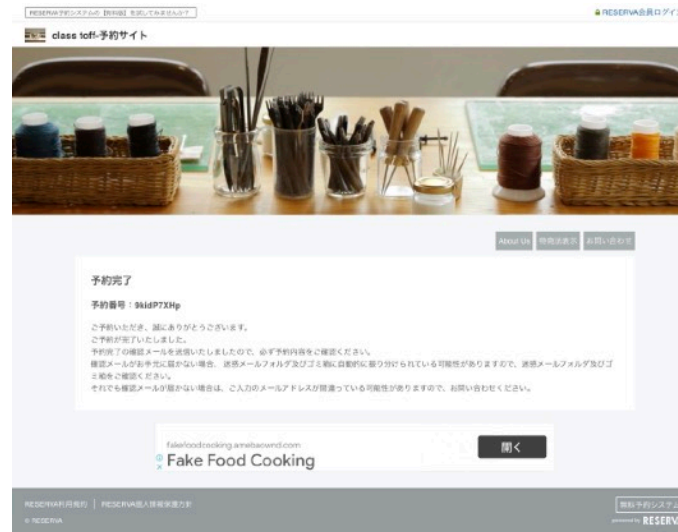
RESERVA予約システムの【無料版】を試してみませんか？

RESERVA会員ログイン

class toff-予約サイト

About Us　特商法表示　お問い合わせ

予約完了

予約番号：9kidP7XHp

ご予約いただき、誠にありがとうございます。
ご予約が完了いたしました。
予約完了の確認メールを送信いたしましたので、必ず予約内容をご確認ください。
確認メールがお手元に届かない場合、迷惑メールフォルダ及びゴミ箱に自動的に振り分けられている可能性がありますので、迷惑メールフォルダ及びゴミ箱をご確認ください。
それでも確認メールが届かない場合は、ご入力のメールアドレスが間違っている可能性がありますので、お問い合わせください。

fakefoodcooking.amebaownd.com
Fake Food Cooking
開く

RESERVA利用規約　RESERVA個人情報保護方針

© RESERVA

無料予約システム
powered by RESERVA